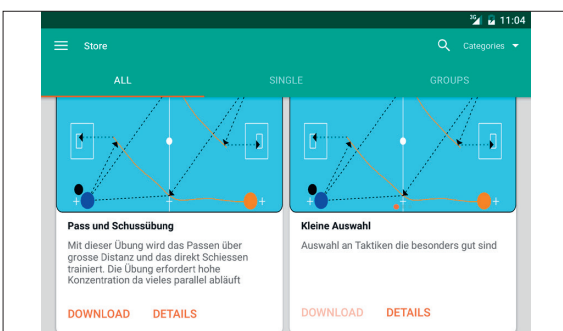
3G 11:04

Store

Categories

ALL

SINGLE

GROUPS

Pass und Schussübung

Mit dieser Übung wird das Passen über grosse Distanz und das direkt Schiessen trainiert. Die Übung erfordert hohe Konzentration da vieles parallel abläuft

DOWNLOAD DETAILS

Kleine Auswahl

Auswahl an Taktiken die besonders gut sind

DOWNLOAD DETAILS